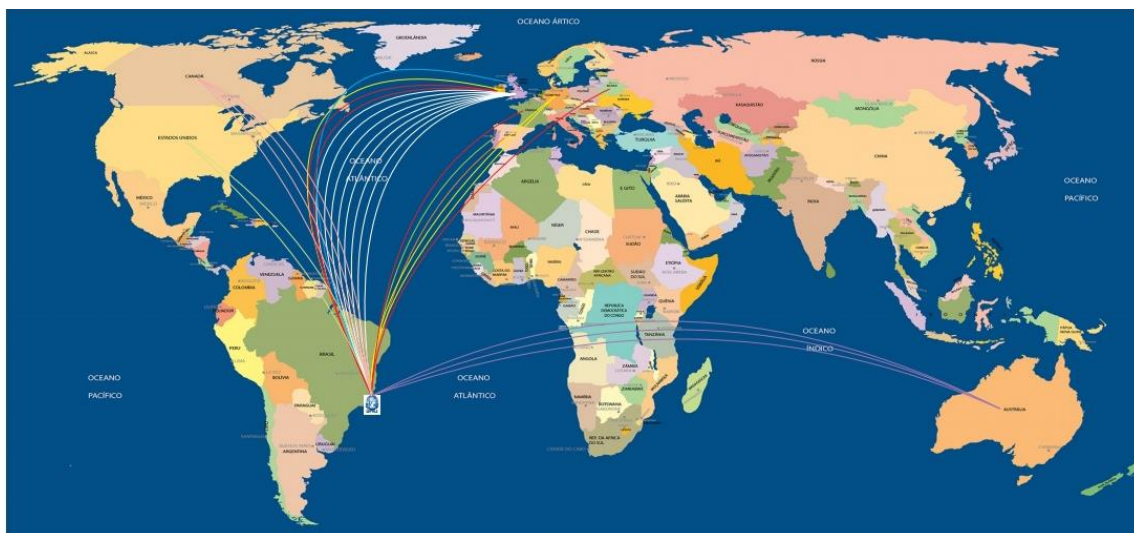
OCEANO ÁRTICO

GROENLÂNDIA

ALASCA

CANADÁ

ESTADOS UNIDOS

MÉXICO

OCEANO

ATLÂNTICO

RÚSSIA

CAZAQUISTÃO

MONGÓLIA

CHINA

TURQUIA

IRÃ

ÍNDIA

OCEANO

PACÍFICO

ARGÉLIA

LÍBIA

EGITO

ARÁBIA SAUDITA

MAURITÂNIA

MALI

NÍGER

CHADE

SUDÃO

ETIÓPIA

SOMÁLIA

NIGÉRIA

REPÚBLICA DEMOCRÁTICA DO CONGO

TANZÂNIA

ANGOLA

ZÂMBIA

NAMÍBIA

BOTSUANA

REP. DA ÁFRICA DO SUL

VENEZUELA

COLÔMBIA

EQUADOR

PERU

BRASIL

BOLÍVIA

PARAGUAI

URUGUAI

ARGENTINA

OCEANO

PACÍFICO

OCEANO

ATLÂNTICO

OCEANO

ÍNDICO

AUSTRÁLIA

PAPUA NOVA GUINÉ